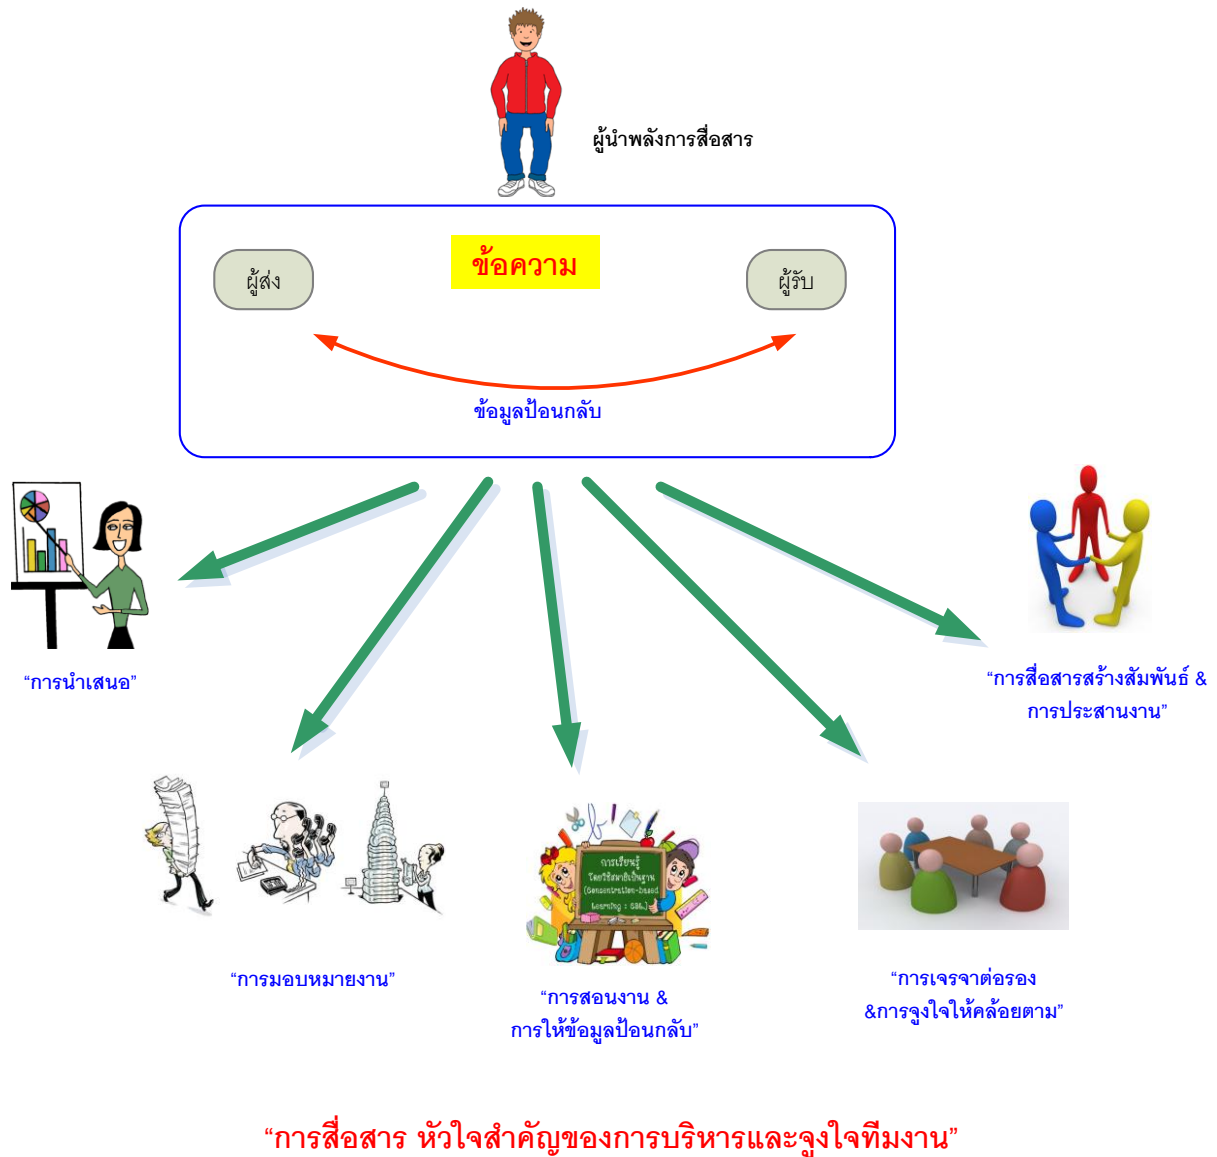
ผู้นำพลังการสื่อสาร

ข้อความ

ผู้ส่ง

ผู้รับ

ข้อมูลป้อนกลับ

"การนำเสนอ"

"การสื่อสารสร้างสัมพันธ์ & การประสานงาน"

"การมอบหมายงาน"

การเรียนรู้ โดยใช้สมาธิเป็นฐาน (Concentration-based Learning : CBL)

"การสอนงาน & การให้ข้อมูลป้อนกลับ"

"การเจรจาต่อรอง &การจูงใจให้คล้อยตาม"

"การสื่อสาร หัวใจสำคัญของการบริหารและจูงใจทีมงาน"